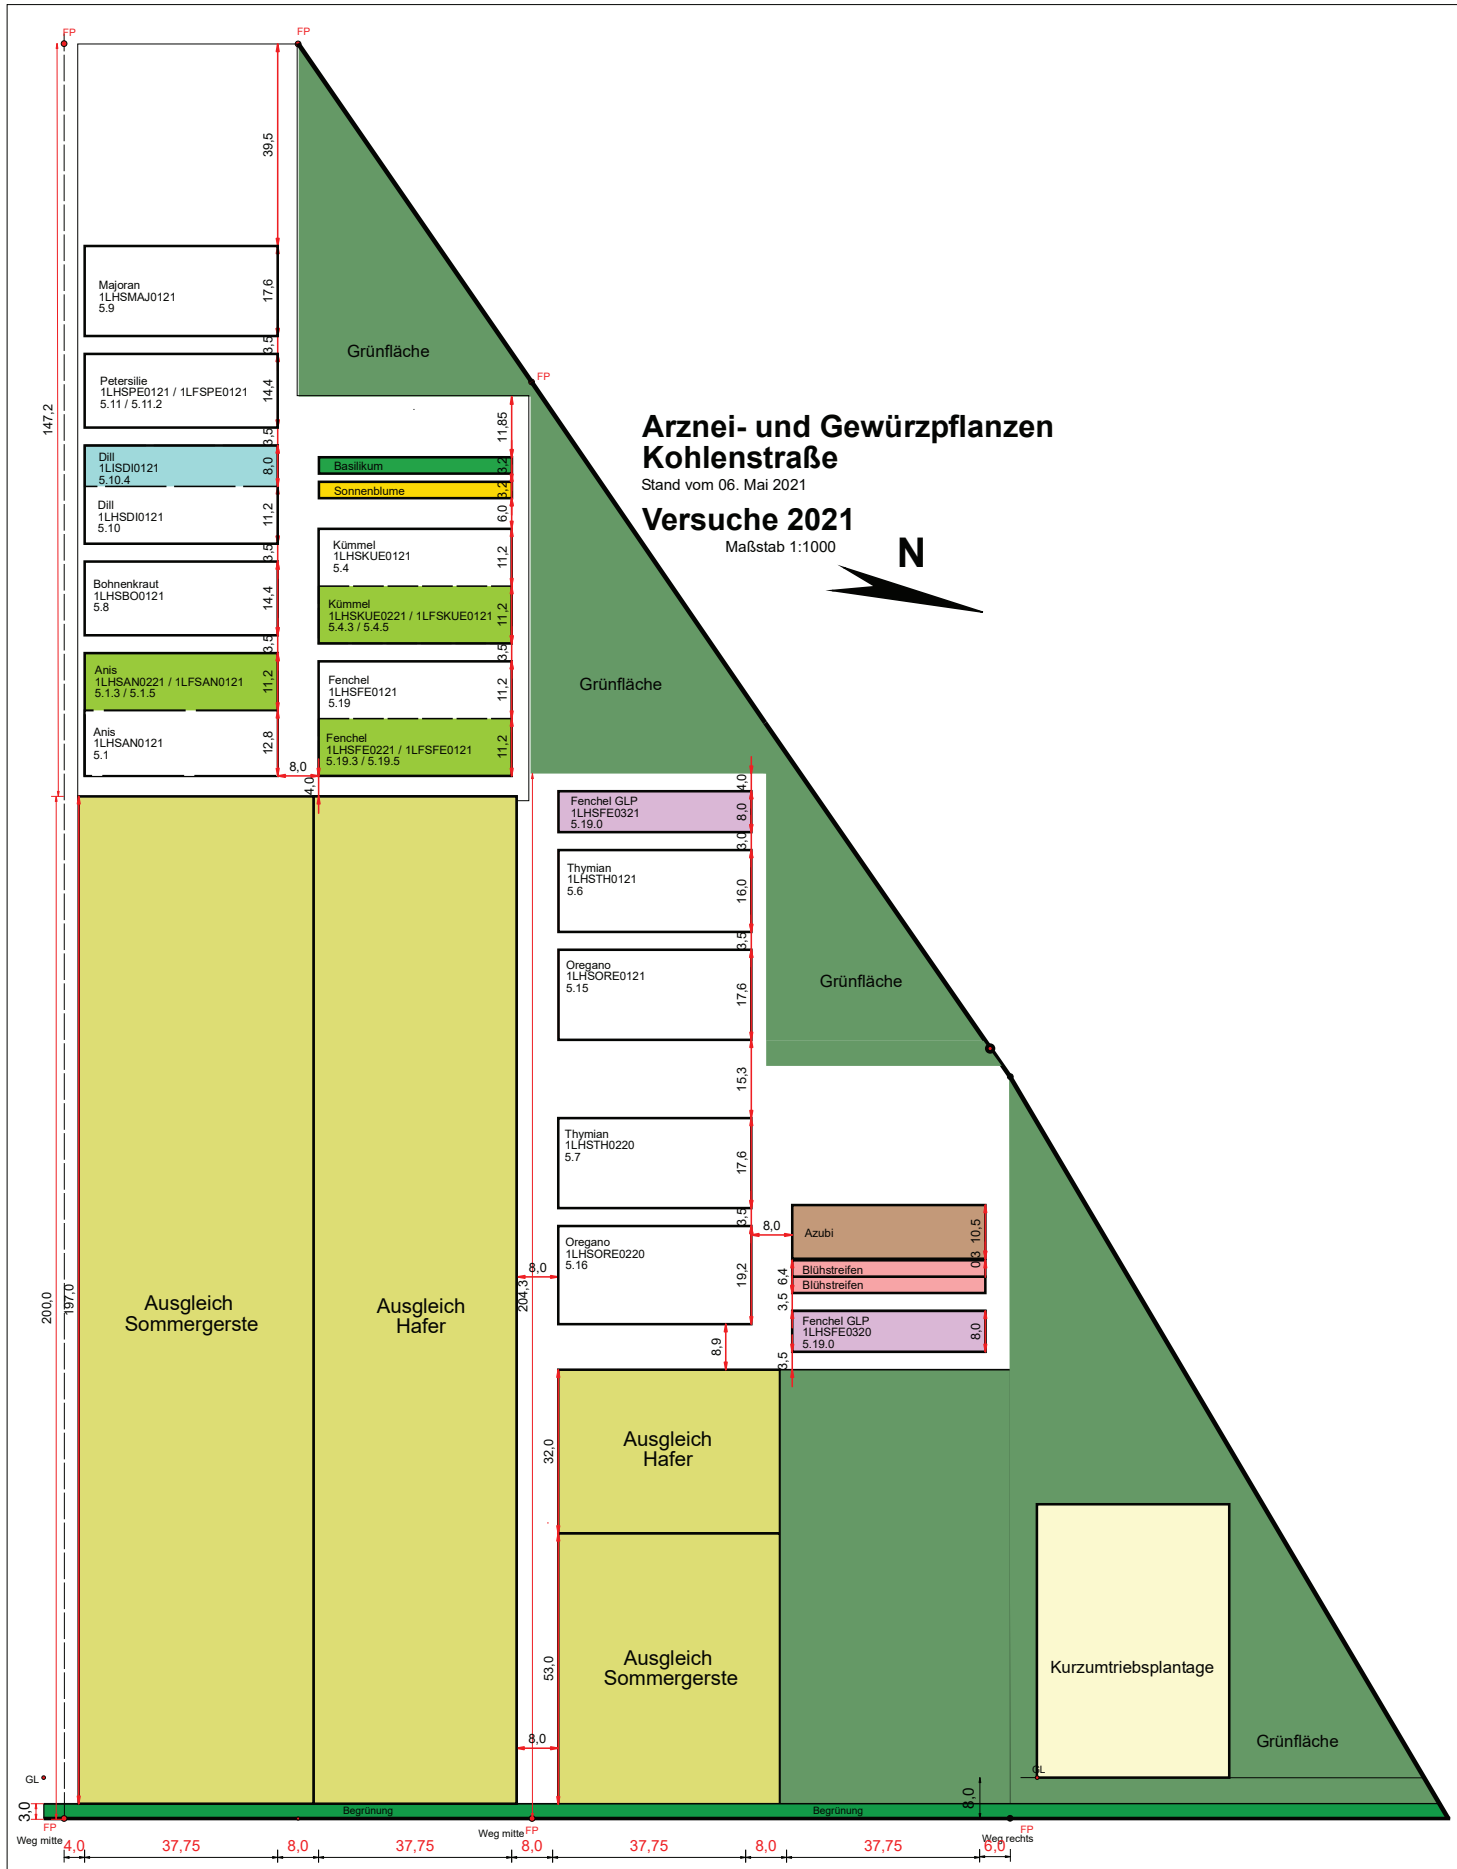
Arznei- und Gewürzpflanzen
Kohlenstraße
Stand vom 06. Mai 2021

Versuche 2021
Maßstab 1:1000

N

FP
FP
39,5
Majoran
1LHSMAJ0121
5.9
17,6
3,5
Petersilie
1LHSPE0121 / 1LFSPE0121
5.11 / 5.11.2
14,4
3,5
Dill
1LISDI0121
5.10.4
8,0
Dill
1LHSDI0121
5.10
11,2
3,5
Bohnenkraut
1LHSBO0121
5.8
14,4
3,5
Anis
1LHSAN0221 / 1LFSAN0121
5.1.3 / 5.1.5
11,2
Anis
1LHSAN0121
5.1
12,8
8,0
4,0
147,2

Grünfläche
FP
11,85
Basilikum
3,2
Sonnenblume
3,2
6,0
Kümmel
1LHSKUE0121
5.4
11,2
Kümmel
1LHSKUE0221 / 1LFSKUE0121
5.4.3 / 5.4.5
11,2
3,5
Fenchel
1LHSFE0121
5.19
11,2
Fenchel
1LHSFE0221 / 1LFSFE0121
5.19.3 / 5.19.5
11,2

Grünfläche

4,0
Fenchel GLP
1LHSFE0321
5.19.0
8,0
3,0
Thymian
1LHSTH0121
5.6
16,0
3,5
Oregano
1LHSORE0121
5.15
17,6
Grünfläche
15,3
Thymian
1LHSTH0220
5.7
17,6
3,5
8,0
Azubi
10,5
0,3
Blühstreifen
Blühstreifen
6,4
3,5
Oregano
1LHSORE0220
5.16
19,2
Fenchel GLP
1LHSFE0320
5.19.0
8,0
3,5
8,9
8,0

Ausgleich
Sommergerste
Ausgleich
Hafer
200,0
197,0
204,3
32,0
Ausgleich
Hafer
53,0
Ausgleich
Sommergerste
8,0
Kurzumtriebsplantage
Grünfläche
GL
GL
8,0
3,0
Begrünung
Begrünung
FP
Weg mitte
Weg mitte
FP
Weg rechts
FP
4,0
37,75
8,0
37,75
8,0
37,75
8,0
37,75
6,0